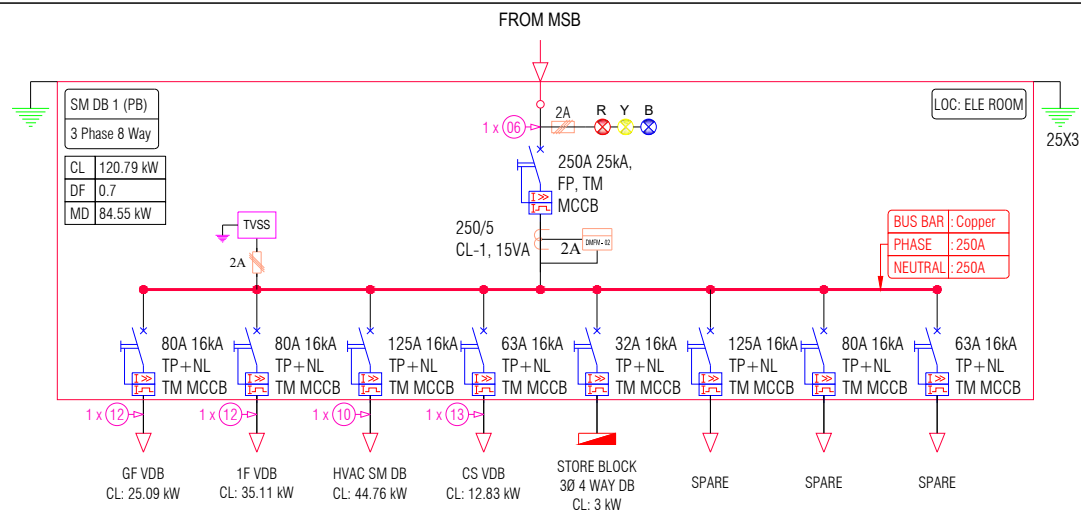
FROM MSB

SM DB 1 (PB)

3 Phase 8 Way

| CL | 120.79 kW |
|---|---|
| DF | 0.7 |
| MD | 84.55 kW |

LOC: ELE ROOM

25X3

1 x 06

2A

R Y B

250A 25kA, FP, TM MCCB

TVSS

2A

250/5 CL-1, 15VA

2A DMFM - 02

| BUS BAR | : Copper |
|---|---|
| PHASE | : 250A |
| NEUTRAL | : 250A |

80A 16kA TP+NL TM MCCB

80A 16kA TP+NL TM MCCB

125A 16kA TP+NL TM MCCB

63A 16kA TP+NL TM MCCB

32A 16kA TP+NL TM MCCB

125A 16kA TP+NL TM MCCB

80A 16kA TP+NL TM MCCB

63A 16kA TP+NL TM MCCB

1 x 12

1 x 12

1 x 10

1 x 13

GF VDB
CL: 25.09 kW

1F VDB
CL: 35.11 kW

HVAC SM DB
CL: 44.76 kW

CS VDB
CL: 12.83 kW

STORE BLOCK
3Ø 4 WAY DB
CL: 3 kW

SPARE

SPARE

SPARE